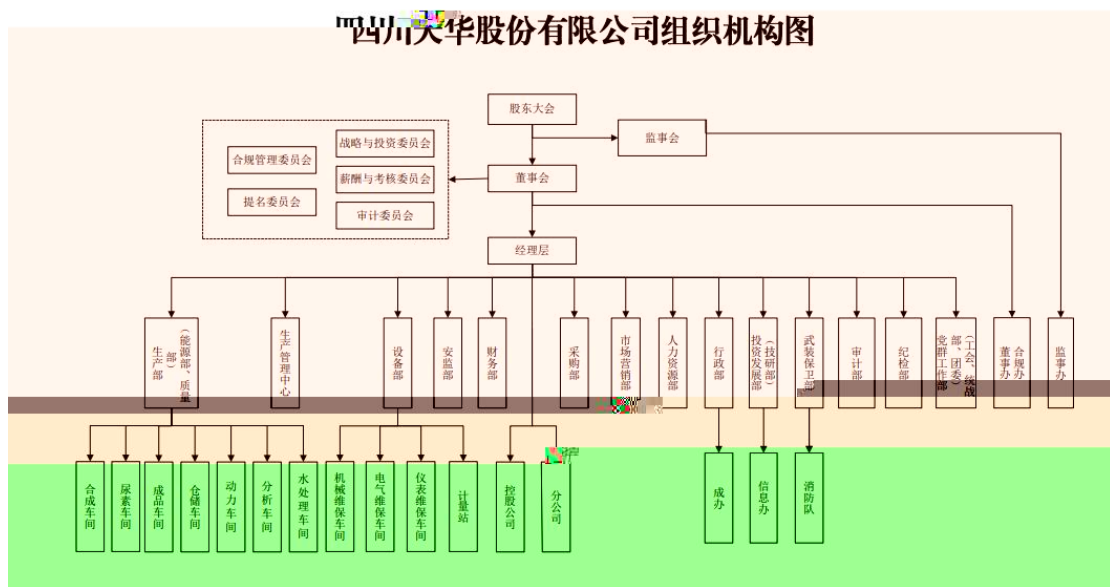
四川天华股份有限公司组织机构图

股东大会

监事会

战略与投资委员会

合规管理委员会

薪酬与考核委员会

董事会

提名委员会

审计委员会

经理层

生产部（能源部、质量部）

生产管理中心

设备部

安监部

财务部

采购部

市场营销部

人力资源部

行政部

投资发展部（技研部）

武装保卫部

审计部

纪检部

党群工作部（工会、统战部、团委）

董事会合规办

监事办

合成车间

尿素车间

成品车间

仓储车间

动力车间

分析车间

水处理车间

机械维保车间

电气维保车间

仪表维保车间

计量站

控股公司

分公司

成办

信息办

消防队